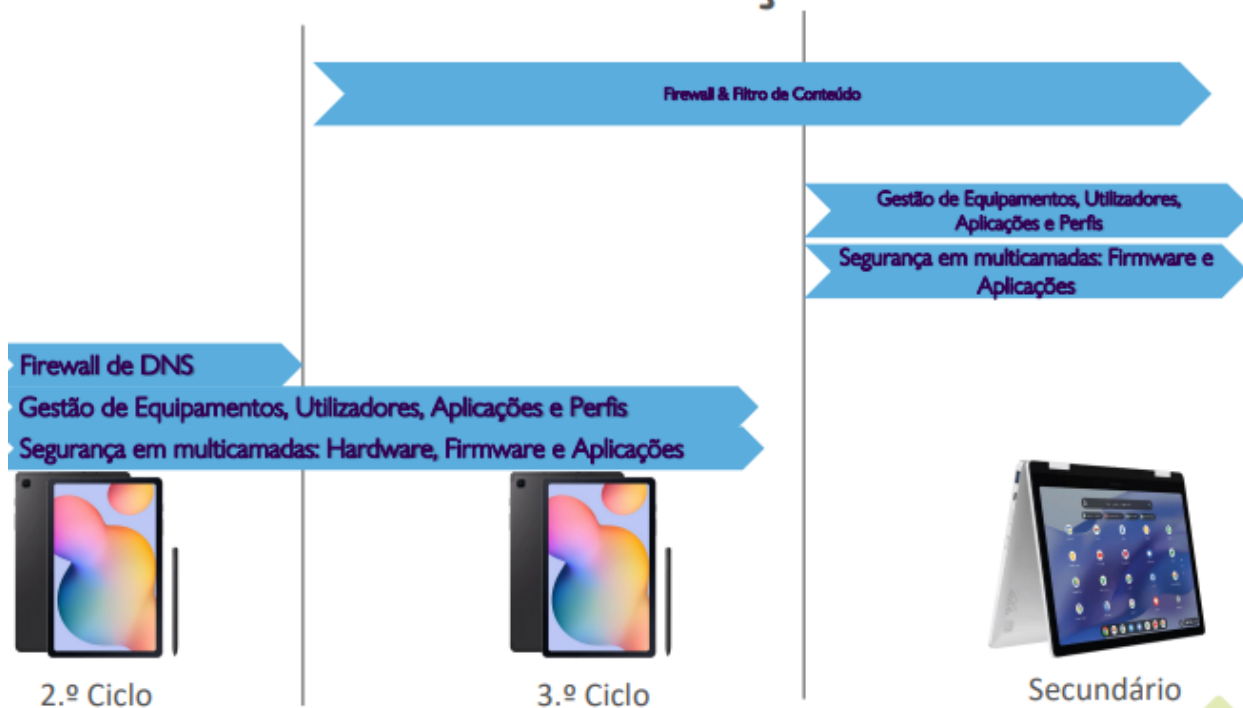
Firewall & Filtro de Conteúdo

Gestão de Equipamentos, Utilizadores, Aplicações e Perfis

Segurança em multicamadas: Firmware e Aplicações

Firewall de DNS

Gestão de Equipamentos, Utilizadores, Aplicações e Perfis

Segurança em multicamadas: Hardware, Firmware e Aplicações

2.º Ciclo

3.º Ciclo

Secundário